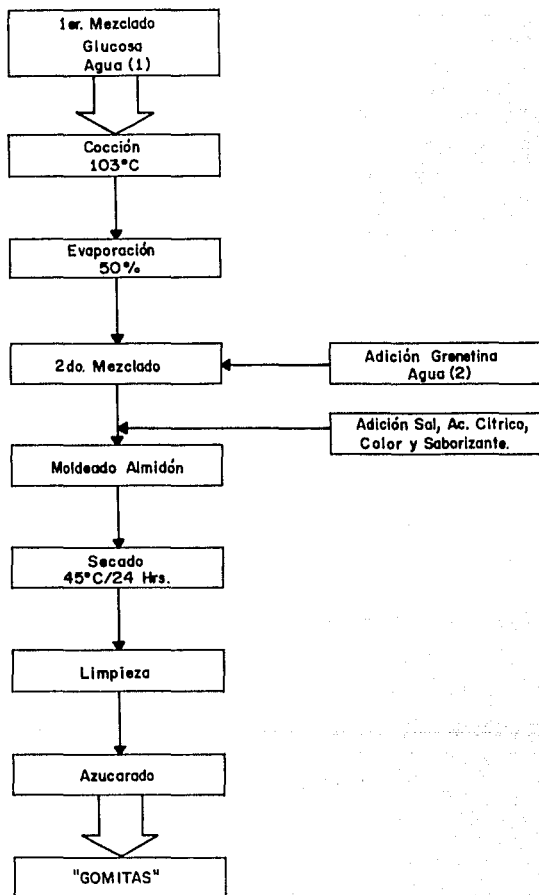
1er. Mezclado
Glucosa
Agua (1)

Cocción
103°C

Evaporación
50%

2do. Mezclado

Adición Grenetina
Agua (2)

Adición Sal, Ac. Citrico,
Color y Saborizante.

Moldeado Almidón

Secado
45°C/24 Hrs.

Limpieza

Azucarado

"GOMITAS"